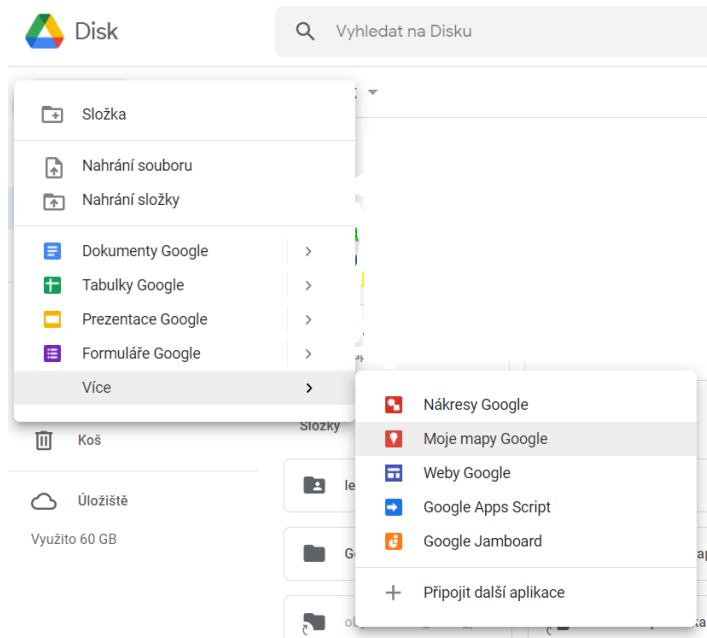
Disk

Vyhledat na Disku

Složka

Nahrání souboru
Nahrání složky

Dokumenty Google >
Tabulky Google >
Prezentace Google >
Formuláře Google >
Více >

Koš

Úložiště
Využito 60 GB

Složky

Nákresy Google
Moje mapy Google
Weby Google
Google Apps Script
Google Jamboard

+ Připojit další aplikace